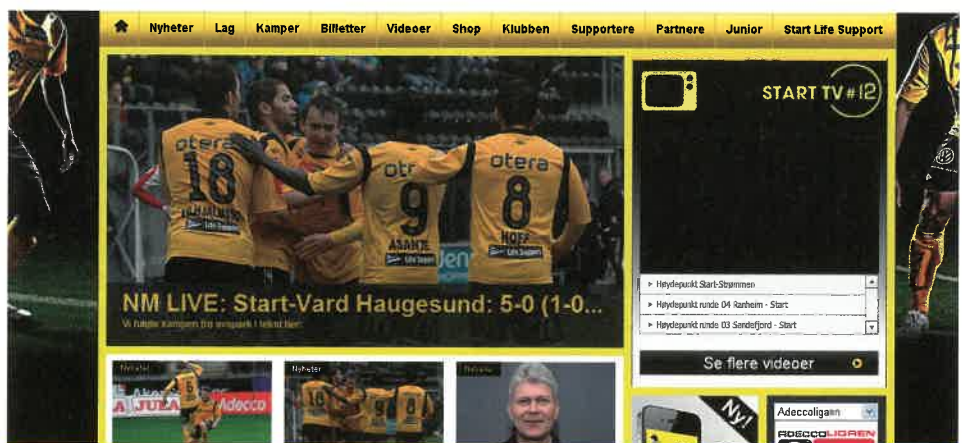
Nyheter Lag Kamper Billetter Videoer Shop Klubben Supportere Partnere Junior Start Life Support

otera 18
otr 9 ASANTE
otera 8 HOFF

NM LIVE: Start-Vard Haugesund: 5-0 (1-0...

Vi følger kampen fra avspark i tekst her:

START TV #12

▸ Høydepunkt Start-Strømmen
▸ Høydepunkt runde 04 Ranheim - Start
▸ Høydepunkt runde 03 Sandefjord - Start

Se flere videoer

Nyheter
Nyheter
Nyhete

Adecco

Ny!

Adeccoligaen
ADECCOLIGAEN